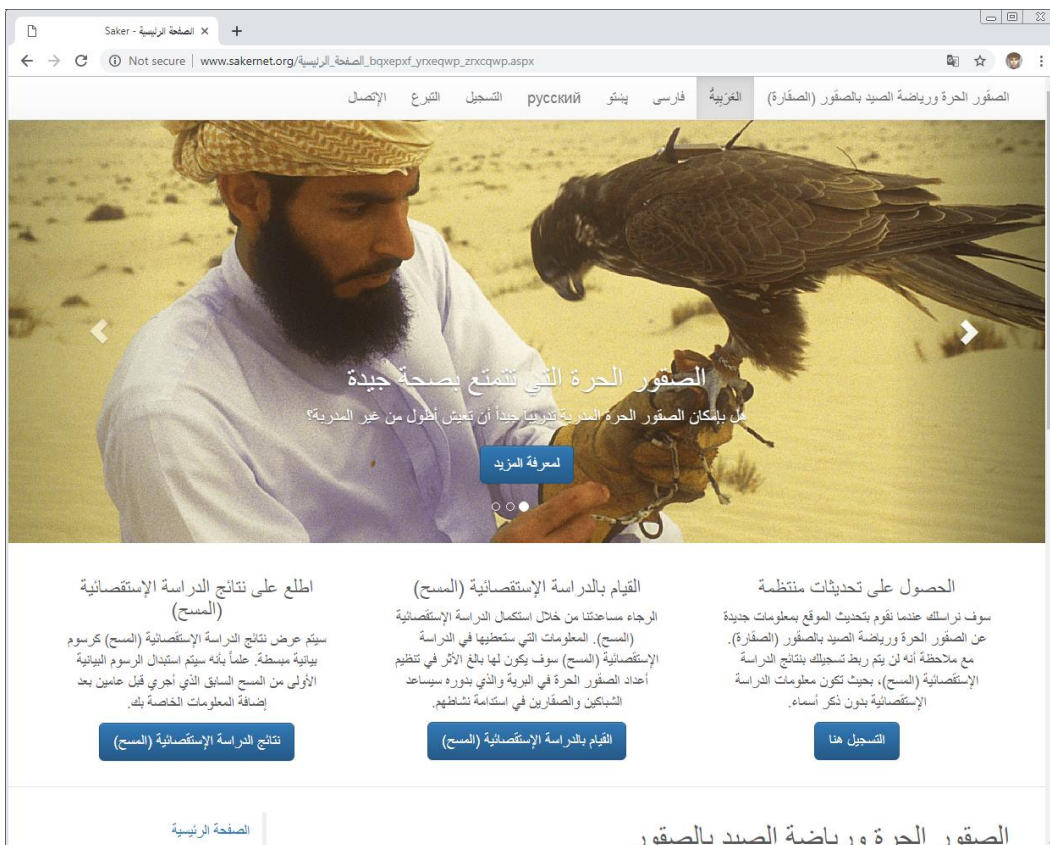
Saker - الصفحة الرئيسية ×
+
Not secure | www.sakernet.org/الصفحة_الرئيسية_bqxepxf_yrxeqwp_zrxcqwp.aspx

الصقور الحرة ورياضة الصيد بالصقور (الصقارة)  العَرَبِيةُ  فارسى  پښتو  русский  التسجيل  التبرع  الإتصال

الصقور الحرة التي تتمتع بصحة جيدة
هل بإمكان الصقور الحرة المدربة تدريبا جيدا أن تعيش أطول من غير المدربة؟
لمعرفة المزيد

الحصول على تحديثات منتظمة
سوف نراسلك عندما نقوم بتحديث الموقع بمعلومات جديدة عن الصقور الحرة ورياضة الصيد بالصقور (الصقارة). مع ملاحظة أنه لن يتم ربط تسجيلك بنتائج الدراسة الإستقصائية (المسح)، بحيث تكون معلومات الدراسة الإستقصائية بدون ذكر أسماء.
التسجيل هنا

القيام بالدراسة الإستقصائية (المسح)
الرجاء مساعدتنا من خلال استكمال الدراسة الإستقصائية (المسح). المعلومات التي ستعطيها في الدراسة الإستقصائية (المسح) سوف يكون لها بالغ الأثر في تنظيم أعداد الصقور الحرة في البرية والذي بدوره سيساعد الشباكين والصقارين في استدامة نشاطهم.
القيام بالدراسة الإستقصائية (المسح)

اطلع على نتائج الدراسة الإستقصائية (المسح)
سيتم عرض نتائج الدراسة الإستقصائية (المسح) كرسوم بيانية مبسطة. علماً بأنه سيتم استبدال الرسوم البيانية الأولى من المسح السابق الذي أجري قبل عامين بعد إضافة المعلومات الخاصة بك.
نتائج الدراسة الإستقصائية (المسح)

الصفحة الرئيسية

الصقور الحرة ورياضة الصيد بالصقور